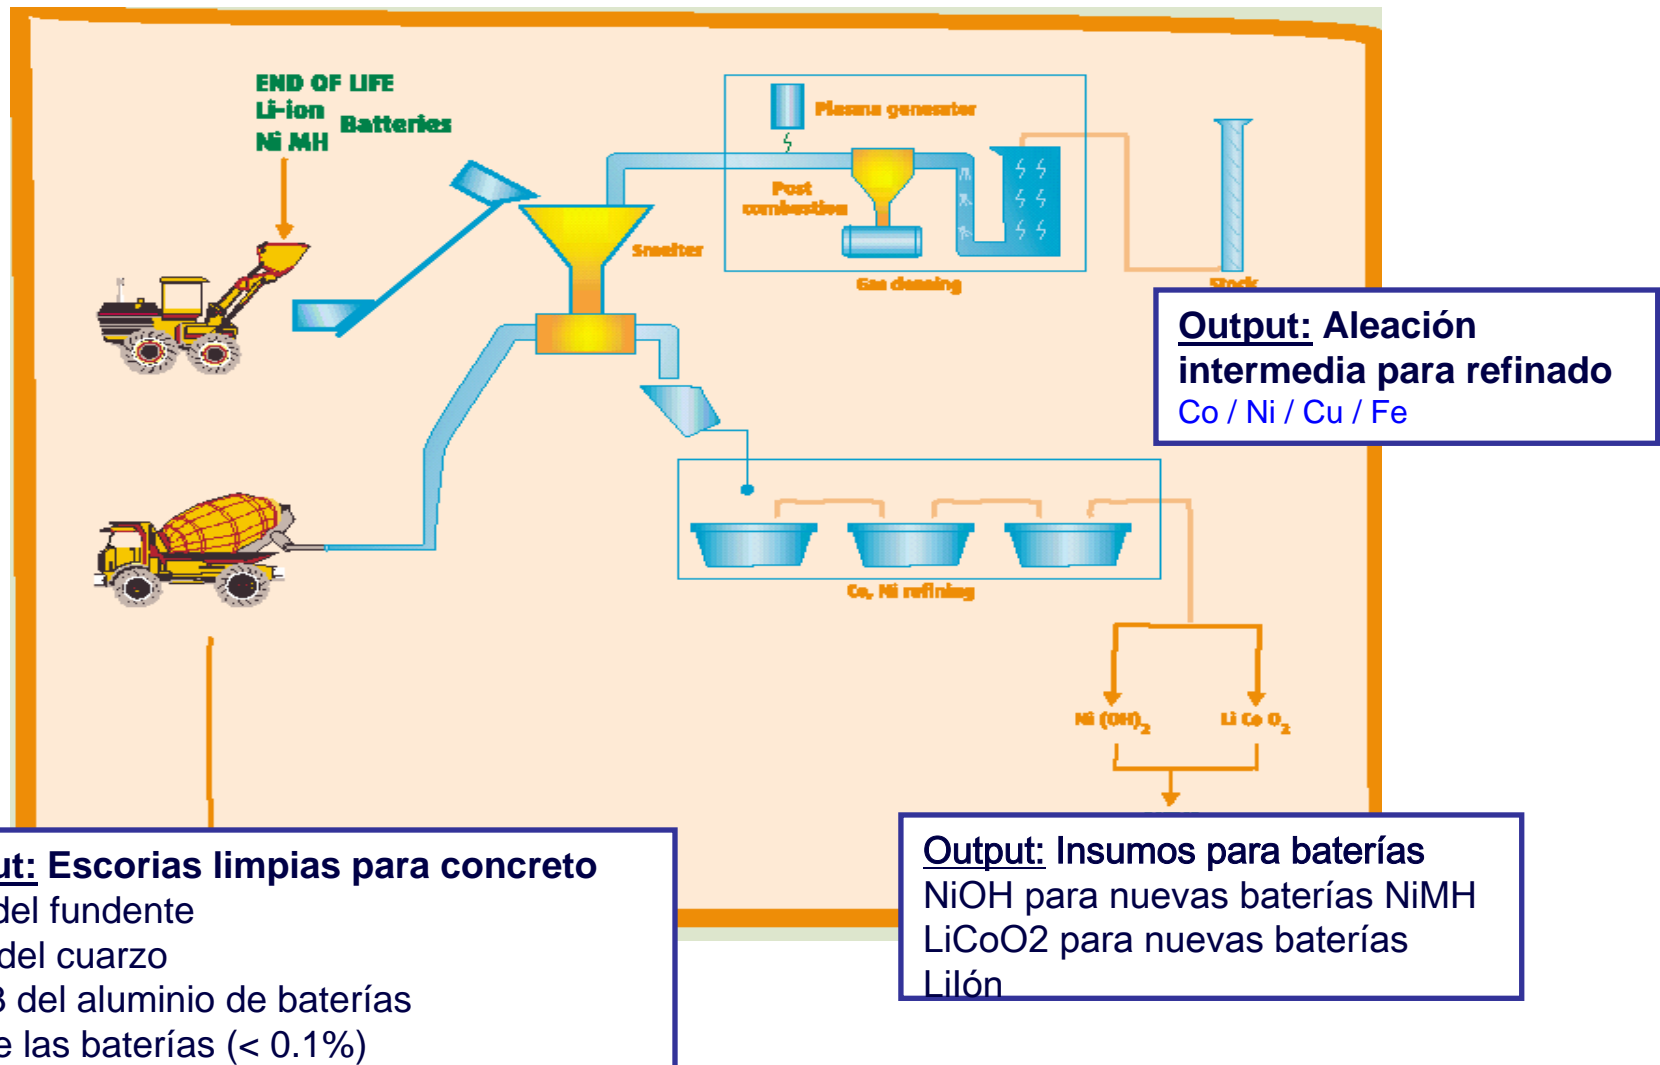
END OF LIFE
Li-ion
Ni MH
Batteries

Plasma generator

Post combustion

Smelter

Gas cleaning

Stack

Output: Aleación intermedia para refinado
Co / Ni / Cu / Fe

Co, Ni refining

Ni $(OH)_2$

Li Co $O_2$

ut: Escorias limpias para concreto
del fundente
del cuarzo
3 del aluminio de baterías
e las baterías (< 0.1%)

Output: Insumos para baterías
NiOH para nuevas baterías NiMH
LiCoO2 para nuevas baterías
LiIón